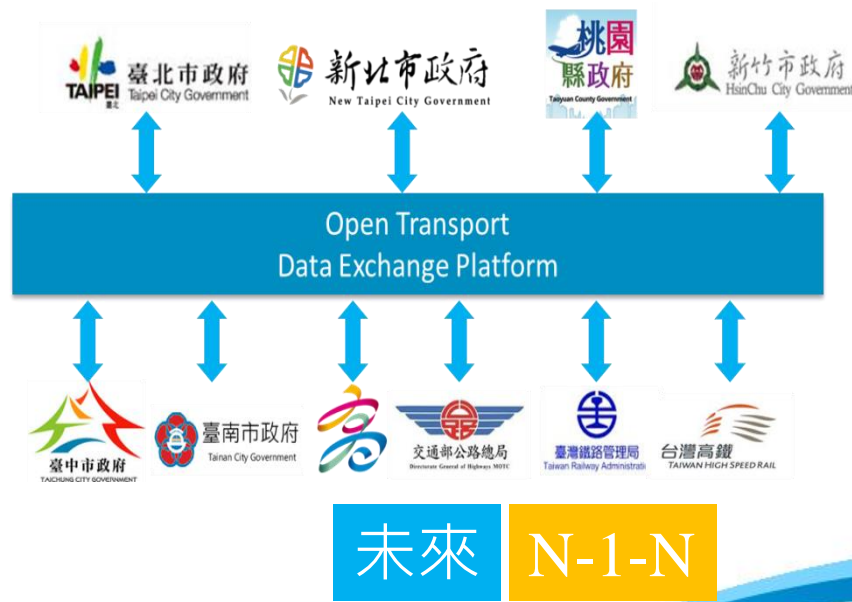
TAIPEI 臺北 臺北市政府 Taipei City Government

新北市政府 New Taipei City Government

桃園縣政府 Taoyuan County Government

新竹市政府 HsinChu City Government

Open Transport
Data Exchange Platform

臺中市政府 TAICHUNG CITY GOVERNMENT

臺南市政府 Tainan City Government

交通部公路總局 Directorate General of Highways MOTC

臺灣鐵路管理局 Taiwan Railway Administration

台灣高鐵 TAIWAN HIGH SPEED RAIL

未來 N-1-N